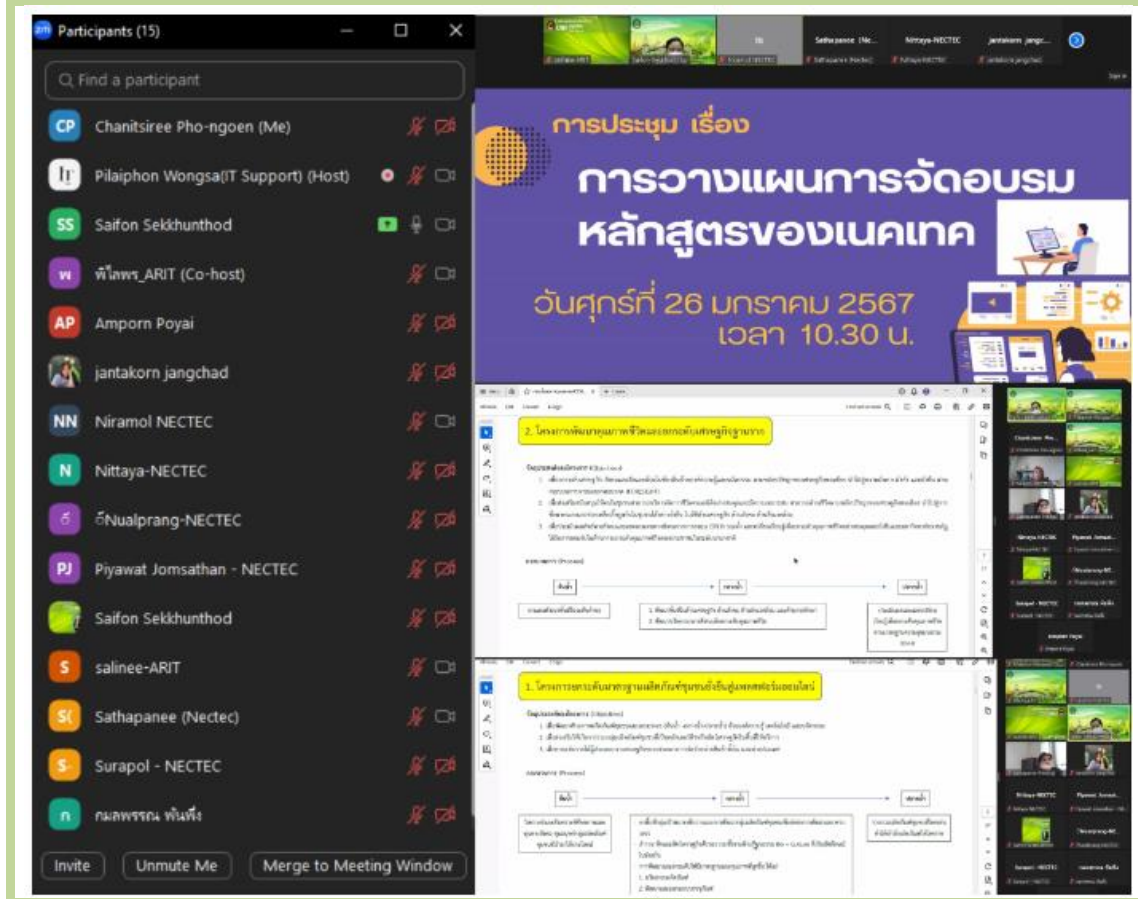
Participants (15)

Find a participant

CP Chanitsiree Pho-ngoen (Me)
Pilaiphon Wongsa(IT Support) (Host)
SS Saifon Sekkhunthod
พ พิไลพร_ARIT (Co-host)
AP Amporn Poyai
jantakorn jangchad
NN Niramol NECTEC
N Nittaya-NECTEC
อ๊ อ๊Nualprang-NECTEC
PJ Piyawat Jomsathan - NECTEC
Saifon Sekkhunthod
S salinee-ARIT
S( Sathapanee (Nectec)
S- Surapol - NECTEC
ก กมลพรรณ พันพึ่ง

Invite
Unmute Me
Merge to Meeting Window

Sathapanee (Ne... Nittaya-NECTEC jantakorn jangc...

การประชุม เรื่อง
การวางแผนการจัดอบรม
หลักสูตรของเนคเทค
วันศุกร์ที่ 26 มกราคม 2567
เวลา 10.30 น.

2. โครงการพัฒนาคุณภาพชีวิตและยกระดับเศรษฐกิจฐานราก

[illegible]

1. โครงการยกระดับมาตรฐานผลิตภัณฑ์ชุมชนเข้าสู่แพลตฟอร์มออนไลน์

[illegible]